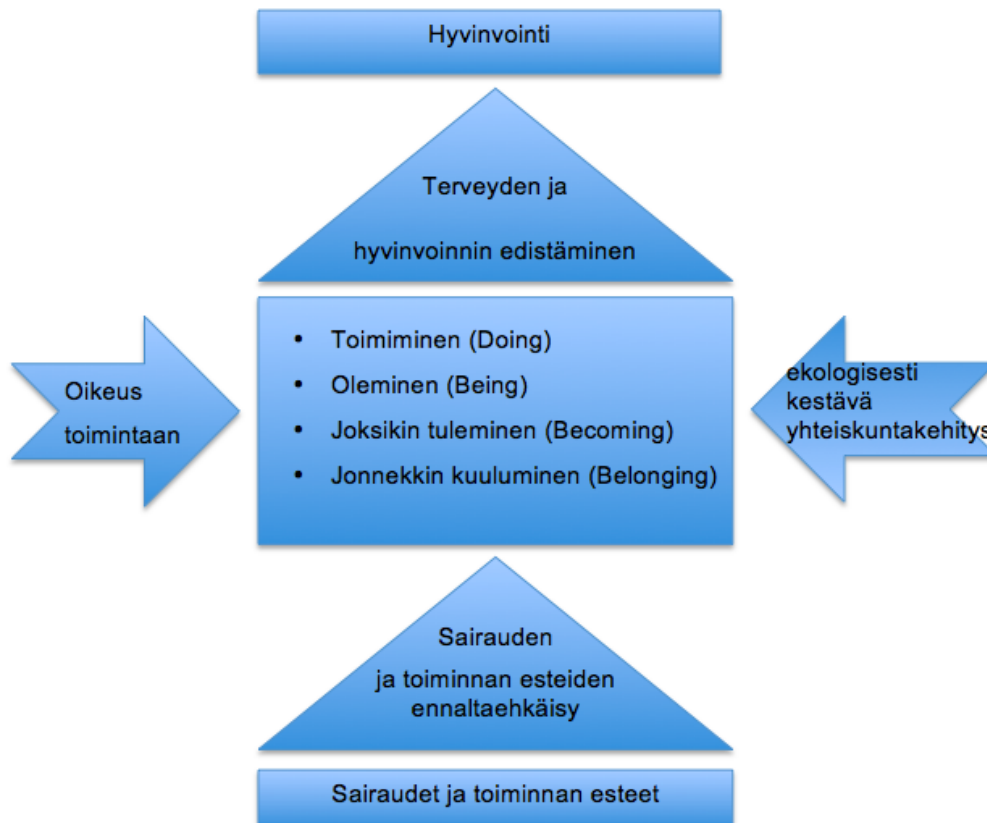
Hyvinvointi

Terveyden ja

hyvinvoinnin edistäminen

Oikeus toimintaan

- Toimiminen (Doing)
- Oleminen (Being)
- Joksikin tuleminen (Becoming)
- Jonnekkin kuuluminen (Belonging)

ekologisesti kestävä yhteiskuntakehitys

Sairauden ja toiminnan esteiden ennaltaehkäisy

Sairaudet ja toiminnan esteet